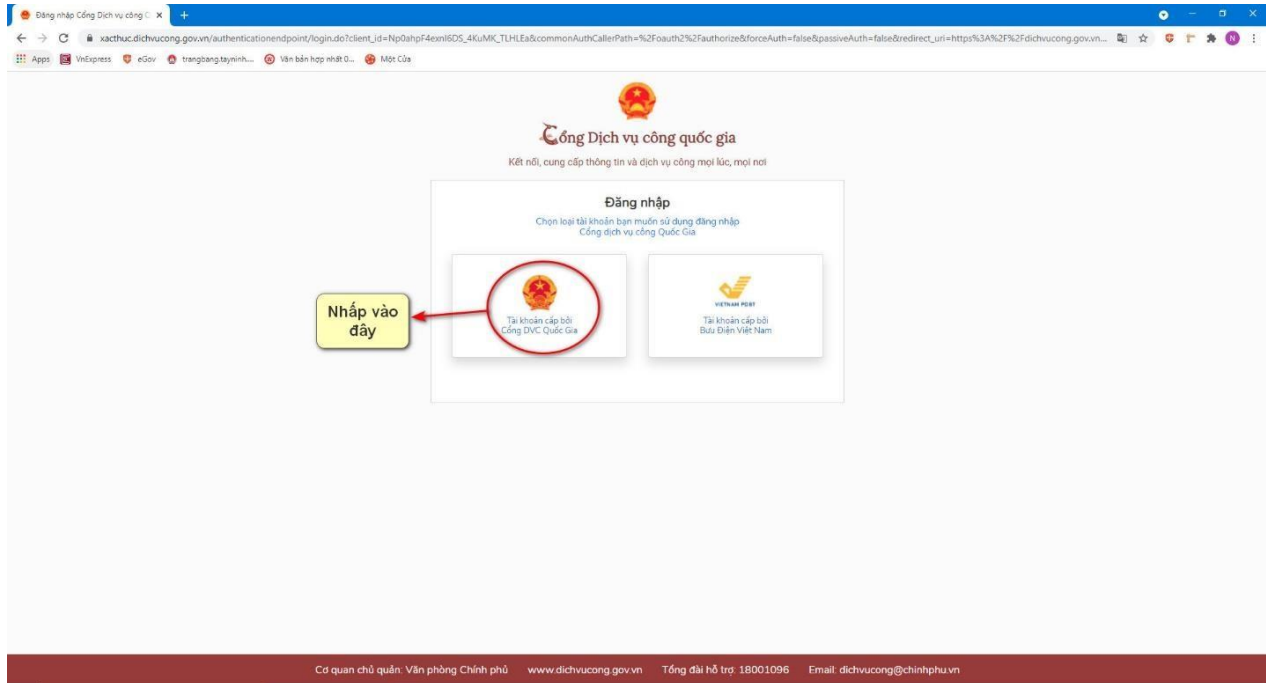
Đăng nhập Cổng Dịch vụ công C ×

xacthuc.dichvucong.gov.vn/authenticationendpoint/login.do?client_id=Np0ahpF4exnl6DS_4KuMK_TLHLEa&commonAuthCallerPath=%2Foauth2%2Fauthorize&forceAuth=false&passiveAuth=false&redirect_uri=https%3A%2F%2Fdichvucong.gov.vn...

Apps VnExpress eGov trangbang.tayninh... Văn bản hợp nhất 0... Một Cửa

Cổng Dịch vụ công quốc gia

Kết nối, cung cấp thông tin và dịch vụ công mọi lúc, mọi nơi

Đăng nhập

Chọn loại tài khoản bạn muốn sử dụng đăng nhập Cổng dịch vụ công Quốc Gia

Nhấp vào đây

Tài khoản cấp bởi Cổng DVC Quốc Gia

VIETNAM POST

Tài khoản cấp bởi Bưu Điện Việt Nam

Cơ quan chủ quản: Văn phòng Chính phủ www.dichvucong.gov.vn Tổng đài hỗ trợ: 18001096 Email: dichvucong@chinhphu.vn